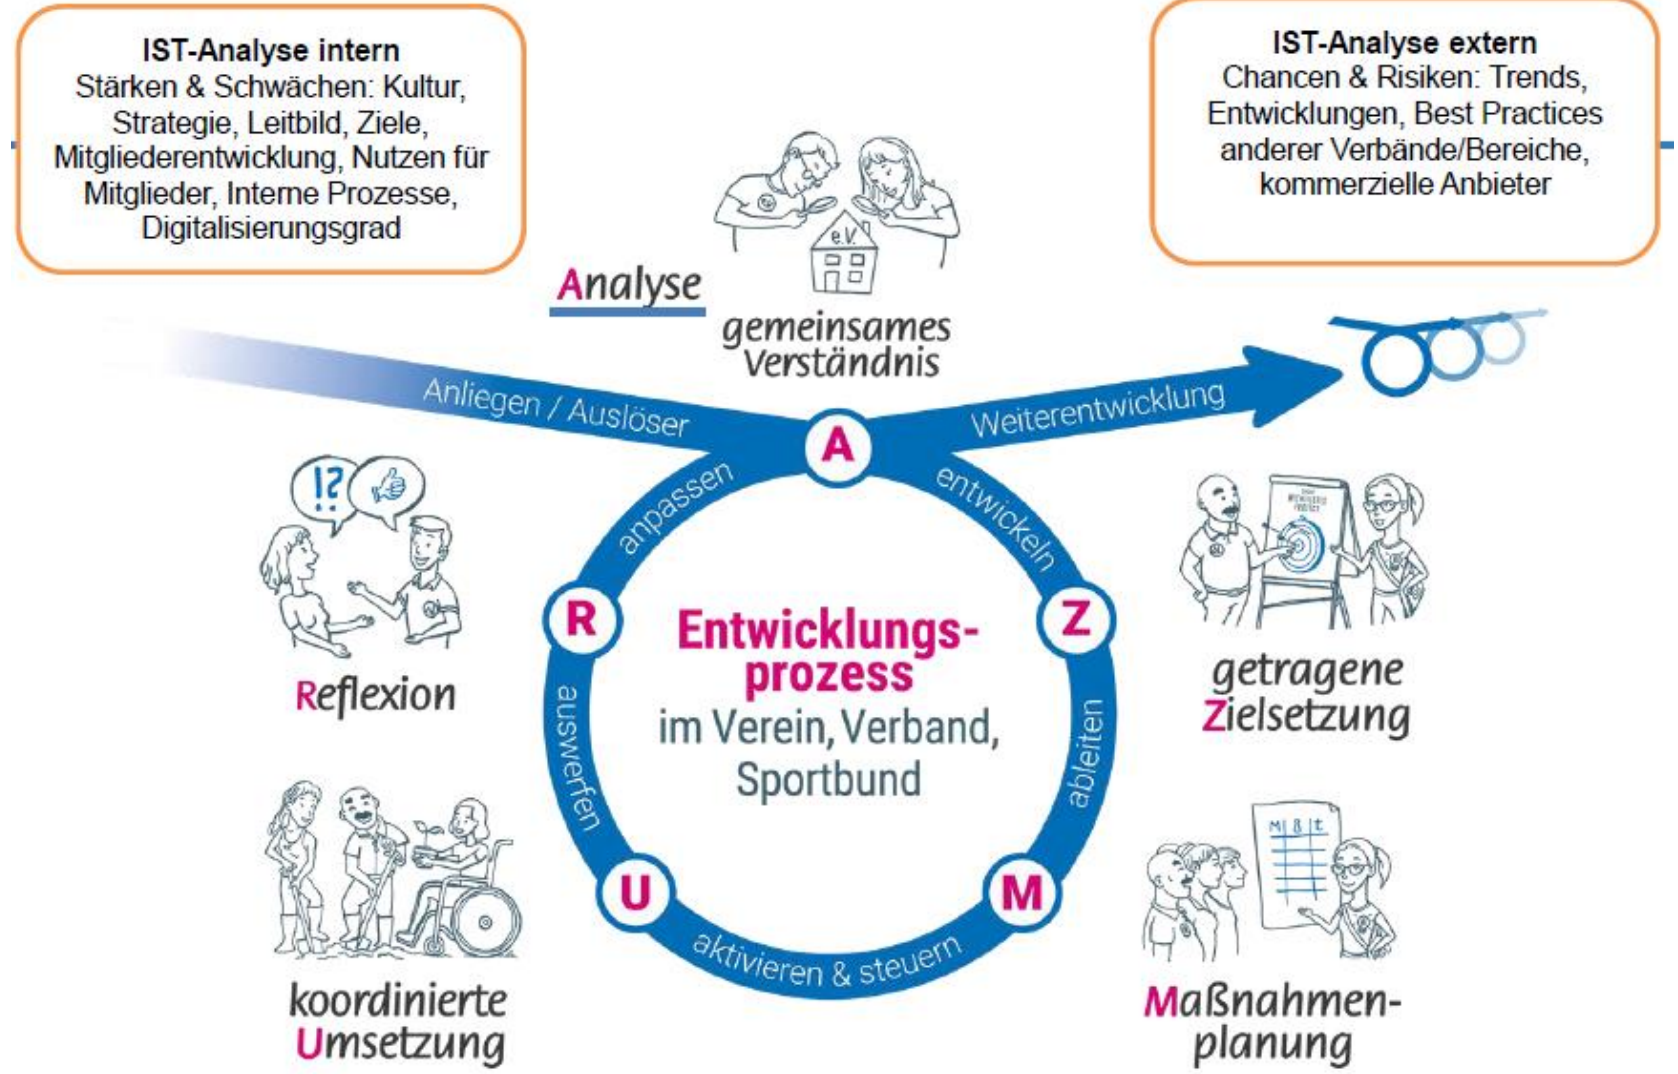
IST-Analyse intern
Stärken & Schwächen: Kultur, Strategie, Leitbild, Ziele, Mitgliederentwicklung, Nutzen für Mitglieder, Interne Prozesse, Digitalisierungsgrad

IST-Analyse extern
Chancen & Risiken: Trends, Entwicklungen, Best Practices anderer Verbände/Bereiche, kommerzielle Anbieter

e.V.

Analyse

gemeinsames Verständnis

Anliegen / Auslöser

Weiterentwicklung

A

anpassen

entwickeln

R

Z

Entwicklungsprozess
im Verein, Verband, Sportbund

auswerfen

ableiten

U

M

aktivieren & steuern

Reflexion

getragene Zielsetzung

koordinierte Umsetzung

Maßnahmenplanung

M | B | t